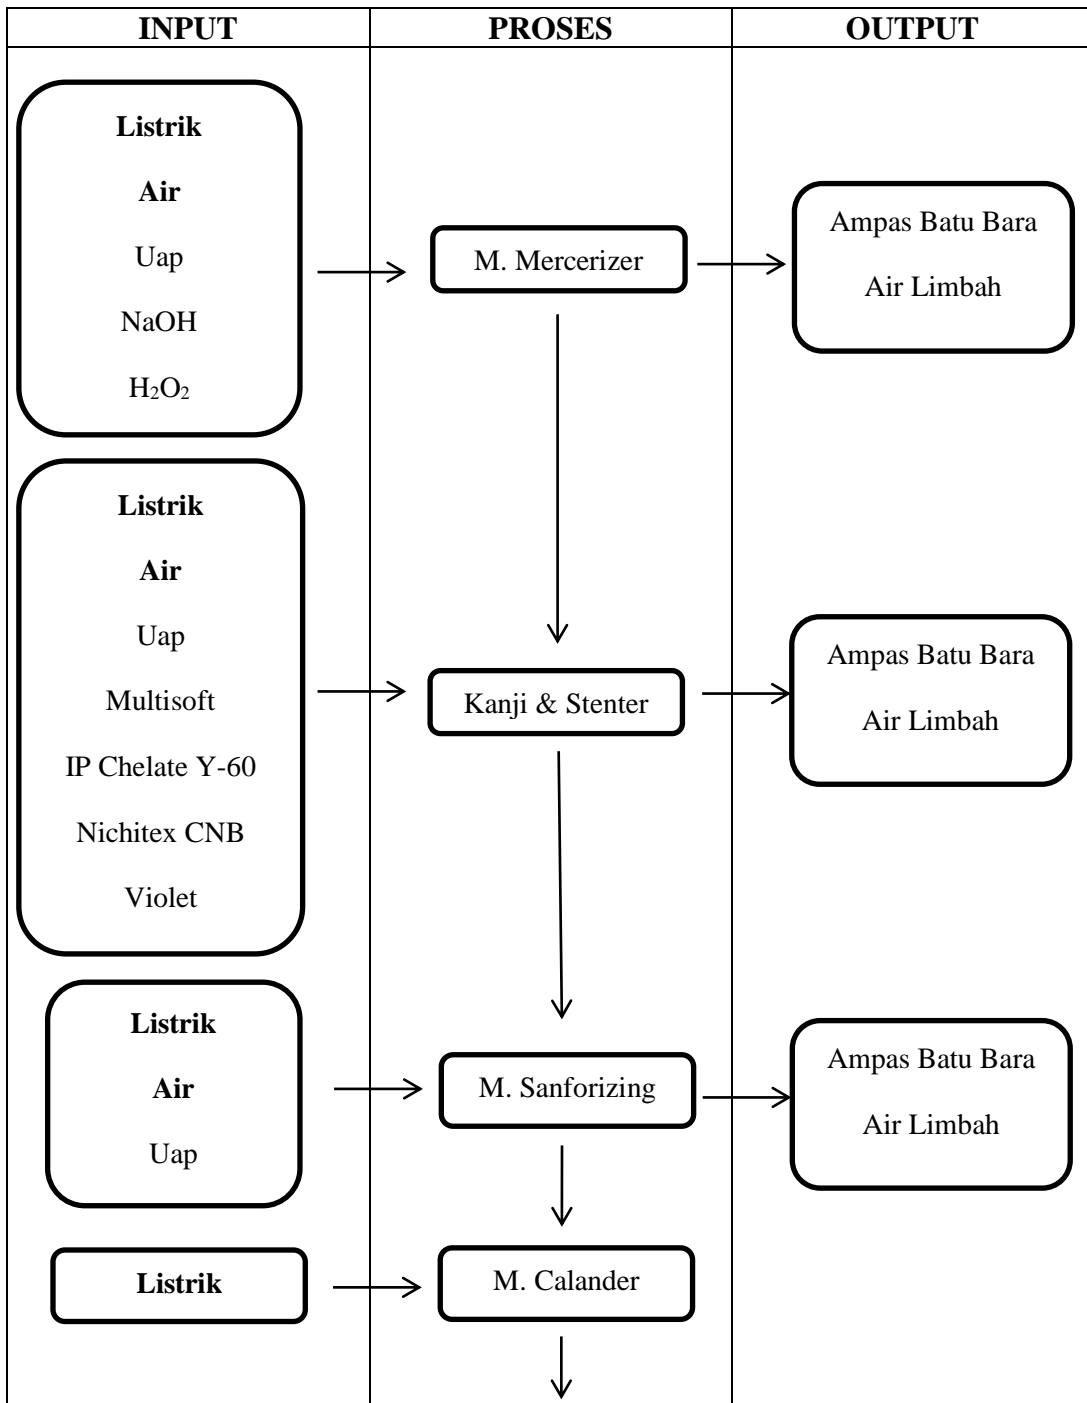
INPUT

PROSES

OUTPUT

Listrik

Air

Uap

NaOH

$H_2O_2$

M. Mercerizer

Ampas Batu Bara

Air Limbah

Listrik

Air

Uap

Multisoft

IP Chelate Y-60

Nichitex CNB

Violet

Kanji & Stenter

Ampas Batu Bara

Air Limbah

Listrik

Air

Uap

M. Sanforizing

Ampas Batu Bara

Air Limbah

Listrik

M. Calander